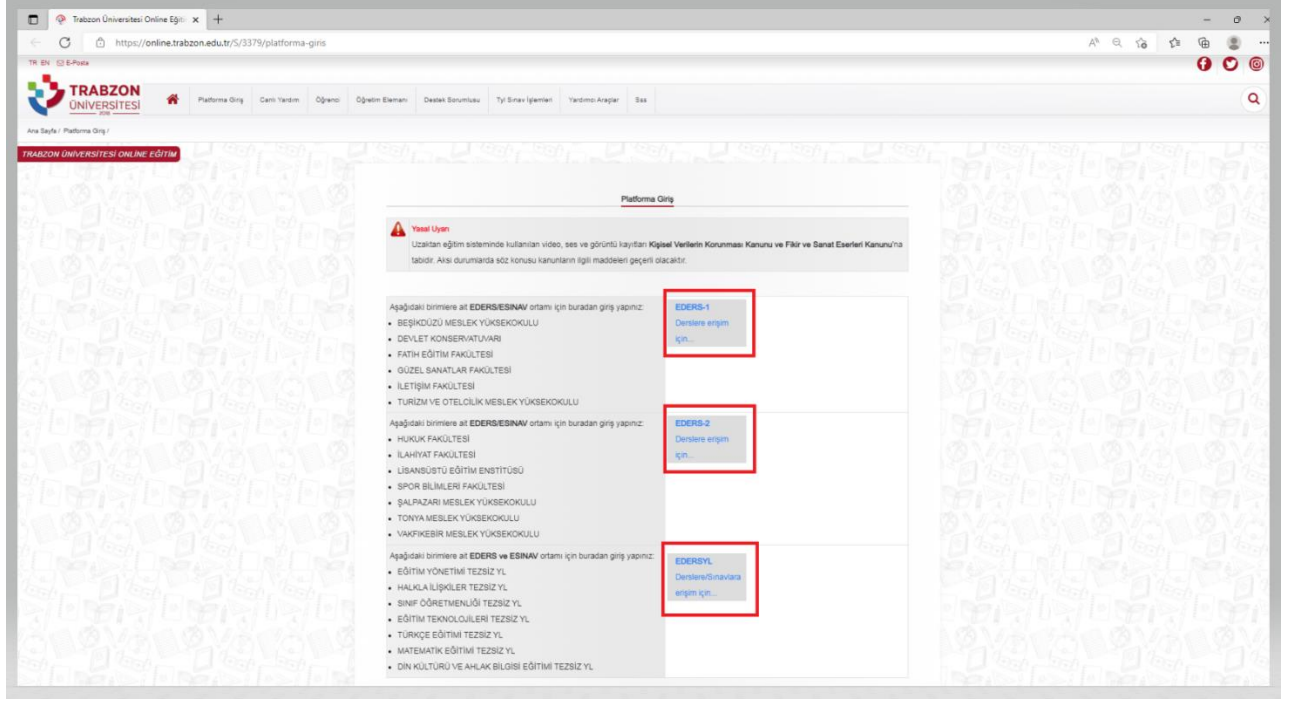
Trabzon Üniversitesi Online Eğiti ×

https://online.trabzon.edu.tr/S/3379/platforma-giris

TR EN E-Posta

TRABZON ÜNİVERSİTESİ 2016

Platforma Giriş  Canlı Yardım  Öğrenci  Öğretim Elemanı  Destek Sorumlusu  Tyt Sınav İşlemleri  Yardımcı Araçlar  Sss

Ana Sayfa / Platforma Giriş /

TRABZON ÜNİVERSİTESİ ONLINE EĞİTİM

Platforma Giriş

Yasal Uyarı
Uzaktan eğitim sisteminde kullanılan video, ses ve görüntü kayıtları **Kişisel Verilerin Korunması Kanunu ve Fikir ve Sanat Eserleri Kanunu**'na tabidir. Aksi durumlarda söz konusu kanunların ilgili maddeleri geçerli olacaktır.

| Aşağıdaki birimlere ait **EDERS/ESINAV** ortamı için buradan giriş yapınız:<br>• BEŞİKDÜZÜ MESLEK YÜKSEKOKULU<br>• DEVLET KONSERVATUVARI<br>• FATİH EĞİTİM FAKÜLTESİ<br>• GÜZEL SANATLAR FAKÜLTESİ<br>• İLETİŞİM FAKÜLTESİ<br>• TURİZM VE OTELCİLİK MESLEK YÜKSEKOKULU | EDERS-1<br>Derslere erişim için... |
|---|---|
| Aşağıdaki birimlere ait **EDERS/ESINAV** ortamı için buradan giriş yapınız:<br>• HUKUK FAKÜLTESİ<br>• İLAHİYAT FAKÜLTESİ<br>• LİSANSÜSTÜ EĞİTİM ENSTİTÜSÜ<br>• SPOR BİLİMLERİ FAKÜLTESİ<br>• ŞALPAZARI MESLEK YÜKSEKOKULU<br>• TONYA MESLEK YÜKSEKOKULU<br>• VAKFIKEBİR MESLEK YÜKSEKOKULU | EDERS-2<br>Derslere erişim için... |
| Aşağıdaki birimlere ait **EDERS ve ESINAV** ortamı için buradan giriş yapınız:<br>• EĞİTİM YÖNETİMİ TEZSİZ YL<br>• HALKLA İLİŞKİLER TEZSİZ YL<br>• SINIF ÖĞRETMENLİĞİ TEZSİZ YL<br>• EĞİTİM TEKNOLOJİLERİ TEZSİZ YL<br>• TÜRKÇE EĞİTİMİ TEZSİZ YL<br>• MATEMATİK EĞİTİMİ TEZSİZ YL<br>• DİN KÜLTÜRÜ VE AHLAK BİLGİSİ EĞİTİMİ TEZSİZ YL | EDERSYL<br>Derslere/Sınavlara erişim için... |